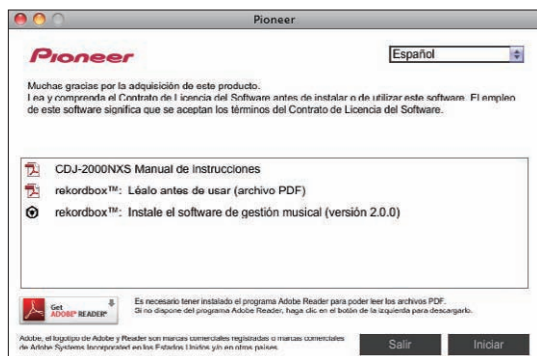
Pioneer

Pioneer

Español

Muchas gracias por la adquisición de este producto.
Lea y comprenda el Contrato de Licencia del Software antes de instalar o de utilizar este software. El empleo de este software significa que se aceptan los términos del Contrato de Licencia del Software.

CDJ-2000NXS Manual de instrucciones

rekordbox™: Léalo antes de usar (archivo PDF)

rekordbox™: Instale el software de gestión musical (versión 2.0.0)

Get ADOBE® READER®

Es necesario tener instalado el programa Adobe Reader para poder leer los archivos PDF.
Si no dispone del programa Adobe Reader, haga clic en el botón de la izquierda para descargarlo.

Adobe, el logotipo de Adobe y Reader son marcas comerciales registradas o marcas comerciales de Adobe Systems Incorporated en los Estados Unidos y/o en otros países.

Salir

Iniciar